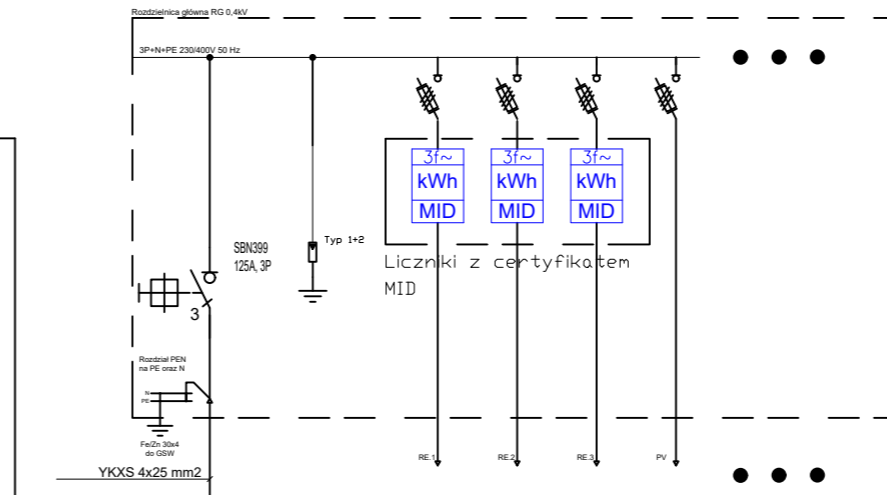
Rozdzielnica główna RG 0,4kV

3P+N+PE 230/400V 50 Hz

SBN399
125A, 3P

3

Typ 1+2

3f~
kWh
MID

3f~
kWh
MID

3f~
kWh
MID

Liczniki z certyfikatem MID

Rozdział PEN na PE oraz N

N
PE

Fe/Zn 30x4 do GSW

YKXS 4x25 mm2

RE.1

RE.2

RE.3

PV